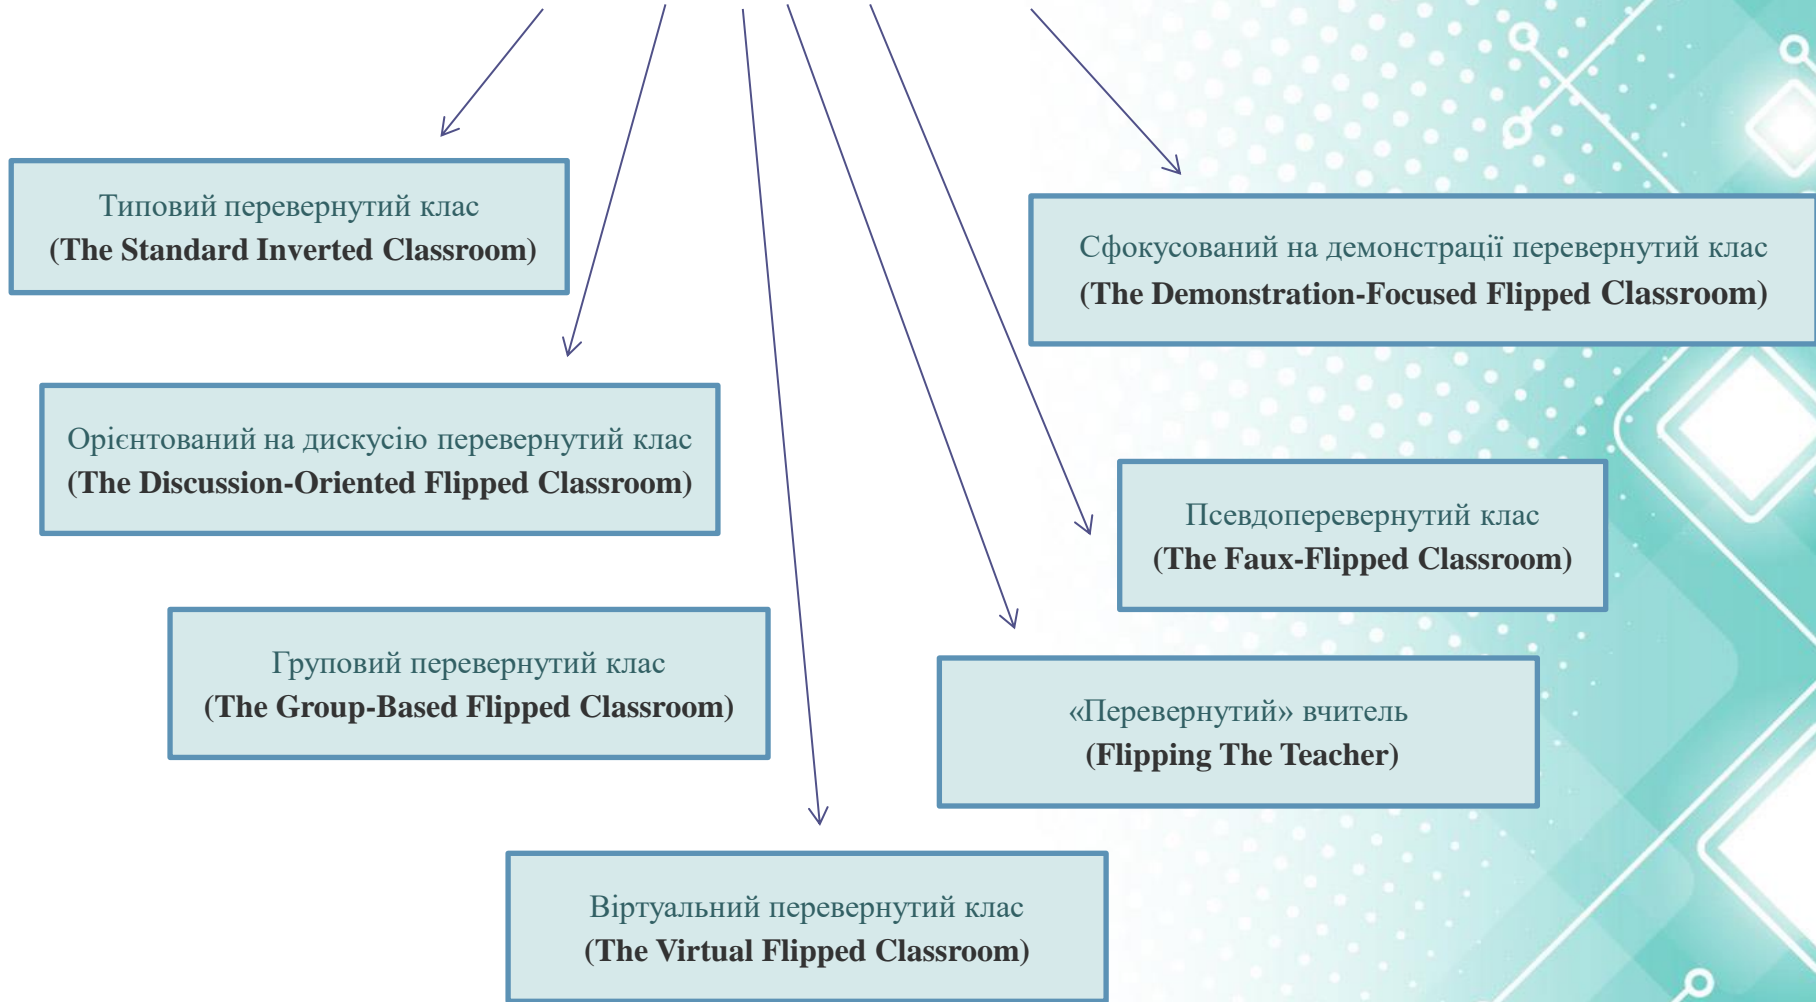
Типовий перевернутий клас
(The Standard Inverted Classroom)

Сфокусований на демонстрації перевернутий клас
(The Demonstration-Focused Flipped Classroom)

Орієнтований на дискусію перевернутий клас
(The Discussion-Oriented Flipped Classroom)

Псевдоперевернутий клас
(The Faux-Flipped Classroom)

Груповий перевернутий клас
(The Group-Based Flipped Classroom)

«Перевернутий» вчитель
(Flipping The Teacher)

Віртуальний перевернутий клас
(The Virtual Flipped Classroom)